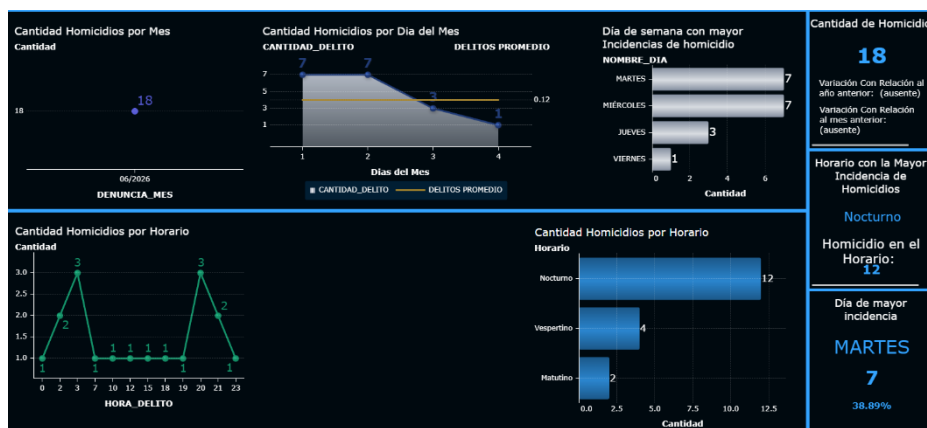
Cantidad Homicidios por Mes
Cantidad
18
18
06/2026
DENUNCIA_MES

Cantidad Homicidios por Dia del Mes
CANTIDAD_DELITO
DELITOS PROMEDIO
7 7 3 1
7
5
3
1
0.12
1 2 3 4
Dias del Mes
CANTIDAD_DELITO DELITOS PROMEDIO

Día de semana con mayor Incidencias de homicidio
NOMBRE_DIA
MARTES 7
MIÉRCOLES 7
JUEVES 3
VIERNES 1
0 2 4 6
Cantidad

Cantidad de Homicidio
18
Variación Con Relación al año anterior: (ausente)
Variación Con Relación al mes anterior: (ausente)

Horario con la Mayor Incidencia de Homicidios
Nocturno
Homicidio en el Horario:
12

Cantidad Homicidios por Horario
Cantidad
3.0
2.5
2.0
1.5
1.0
1 2 3 1 1 1 1 1 1 3 2 1
0 2 3 7 10 12 15 18 19 20 21 23
HORA_DELITO

Cantidad Homicidios por Horario
Horario
Nocturno 12
Vespertino 4
Matutino 2
0 2.5 5.0 7.5 10.0 12.5
Cantidad

Día de mayor incidencia
MARTES
7
38.89%